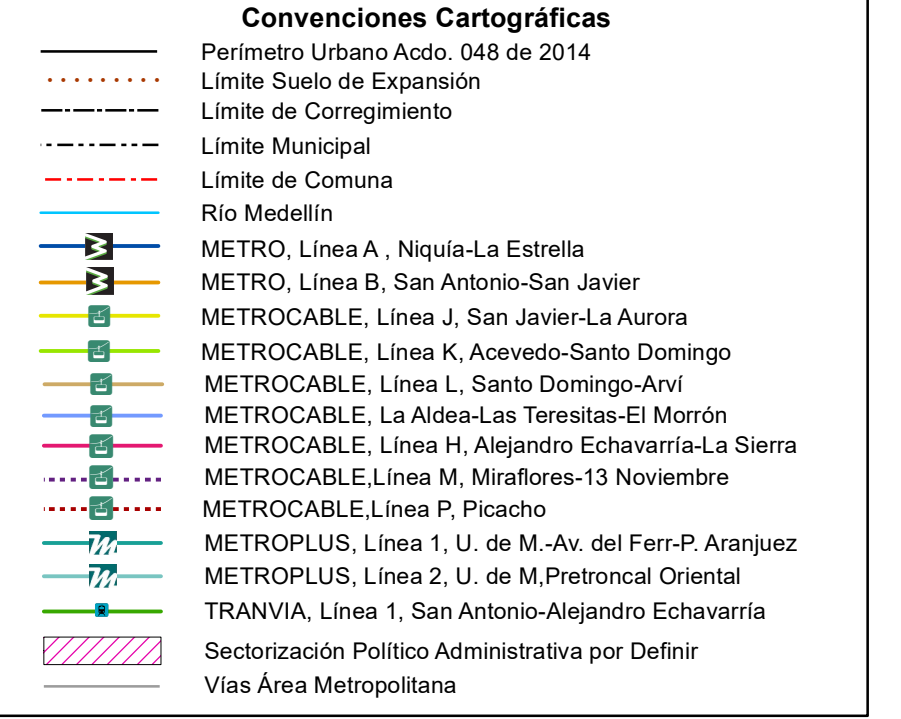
**Convenciones Cartográficas**

Perímetro Urbano Acdo. 048 de 2014
Límite Suelo de Expansión
Límite de Corregimiento
Límite Municipal
Límite de Comuna
Río Medellín
METRO, Línea A , Niquía-La Estrella
METRO, Línea B, San Antonio-San Javier
METROCABLE, Línea J, San Javier-La Aurora
METROCABLE, Línea K, Acevedo-Santo Domingo
METROCABLE, Línea L, Santo Domingo-Arví
METROCABLE, La Aldea-Las Teresitas-El Morrón
METROCABLE, Línea H, Alejandro Echavarría-La Sierra
METROCABLE,Línea M, Miraflores-13 Noviembre
METROCABLE,Línea P, Picacho
METROPLUS, Línea 1, U. de M.-Av. del Ferr-P. Aranjuez
METROPLUS, Línea 2, U. de M,Pretroncal Oriental
TRANVIA, Línea 1, San Antonio-Alejandro Echavarría
Sectorización Político Administrativa por Definir
Vías Área Metropolitana